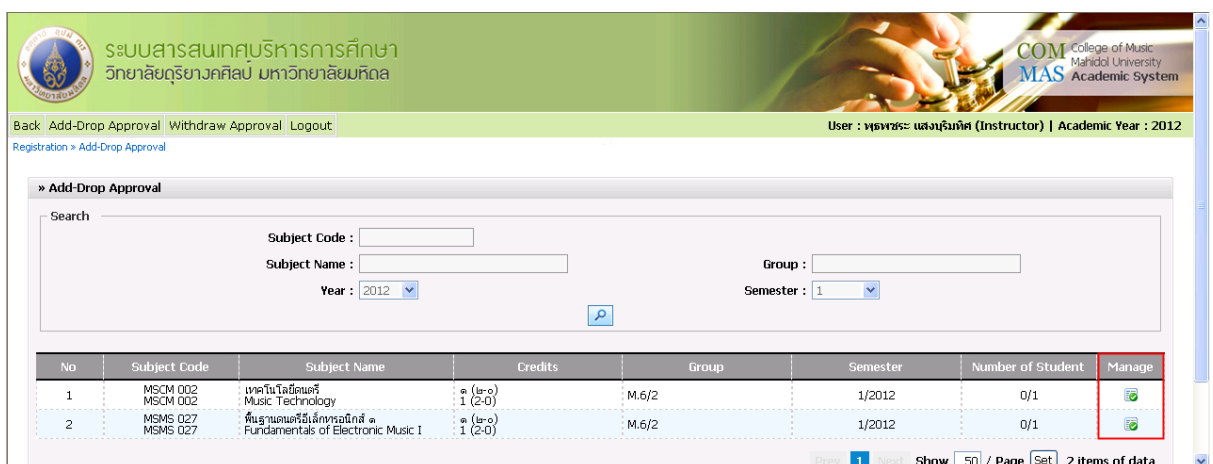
ระบบสารสนเทศบริหารการศึกษา
วิทยาลัยดุริยางคศิลป์ มหาวิทยาลัยมหิดล

COM MAS College of Music Mahidol University Academic System

Back Add-Drop Approval Withdraw Approval Logout

User : พุธพชระ แสงบุริมทิศ (Instructor) | Academic Year : 2012

Registration » Add-Drop Approval

» Add-Drop Approval

Search

Subject Code :

Subject Name :

Group :

Year : 2012

Semester : 1

| No | Subject Code | Subject Name | Credits | Group | Semester | Number of Student | Manage |
|---|---|---|---|---|---|---|---|
| 1 | MSCM 002 MSCM 002 | เทคโนโลยีดนตรี Music Technology | ๑ (๒-๐) 1 (2-0) | M.6/2 | 1/2012 | 0/1 | |
| 2 | MSMS 027 MSMS 027 | พื้นฐานดนตรีอิเล็กทรอนิกส์ ๑ Fundamentals of Electronic Music I | ๑ (๒-๐) 1 (2-0) | M.6/2 | 1/2012 | 0/1 | |

Prev 1 Next Show 50 / Page Set 2 items of data